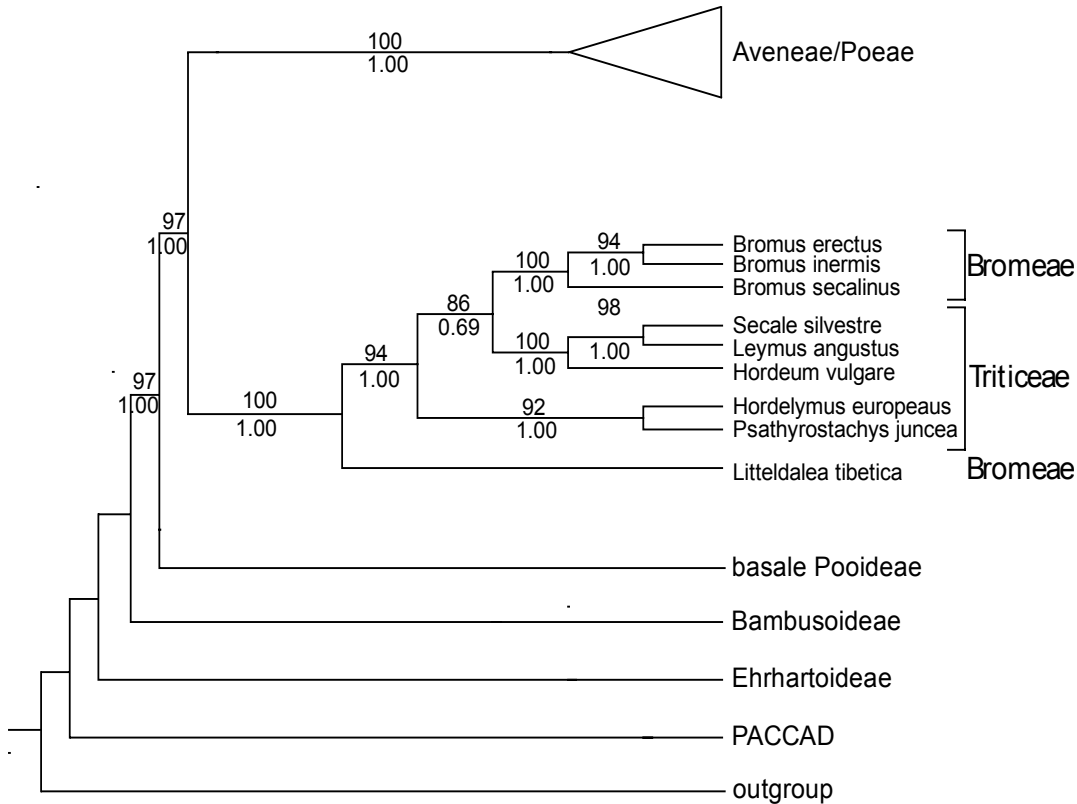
100
1.00
Aveneae/Poeae

97
1.00

94
100
1.00
Bromus erectus
1.00
Bromus inermis
Bromeae
Bromus secalinus
86
98
0.69
Secale silvestre
100
1.00
Leymus angustus
94
1.00
Hordeum vulgare
Triticeae
97
1.00
100
92
Hordelymus europeaus
1.00
1.00
Psathyrostachys juncea
Litteldalea tibetica
Bromeae

basale Pooideae

Bambusoideae

Ehrhartoideae

PACCAD

outgroup